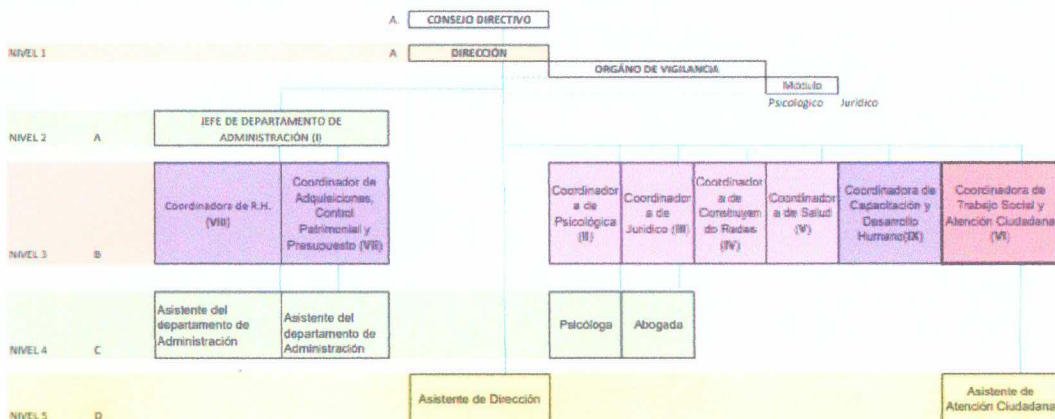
A CONSEJO DIRECTIVO

NIVEL 1 A DIRECCIÓN

ÓRGANO DE VIGILANCIA

Módulo

Psicologico Juridico

NIVEL 2 A JEFE DE DEPARTAMENTO DE ADMINISTRACIÓN (I)

NIVEL 3 B

Coordinadora de R.H. (VIII)

Coordinador de Adquisiciones, Control Patrimonial y Presupuesto (VII)

Coordinador a de Psicológica (II)

Coordinador a de Jurídico (III)

Coordinador a de Construyen do Redes (IV)

Coordinador a de Salud (V)

Coordinadora de Capacitación y Desarrollo Humano(IX)

Coordinadora de Trabajo Social y Atención Ciudadana (VI)

NIVEL 4 C

Asistente del departamento de Administración

Asistente del departamento de Administración

Psicóloga

Abogada

NIVEL 5 D

Asistente de Dirección

Asistente de Atención Ciudadana